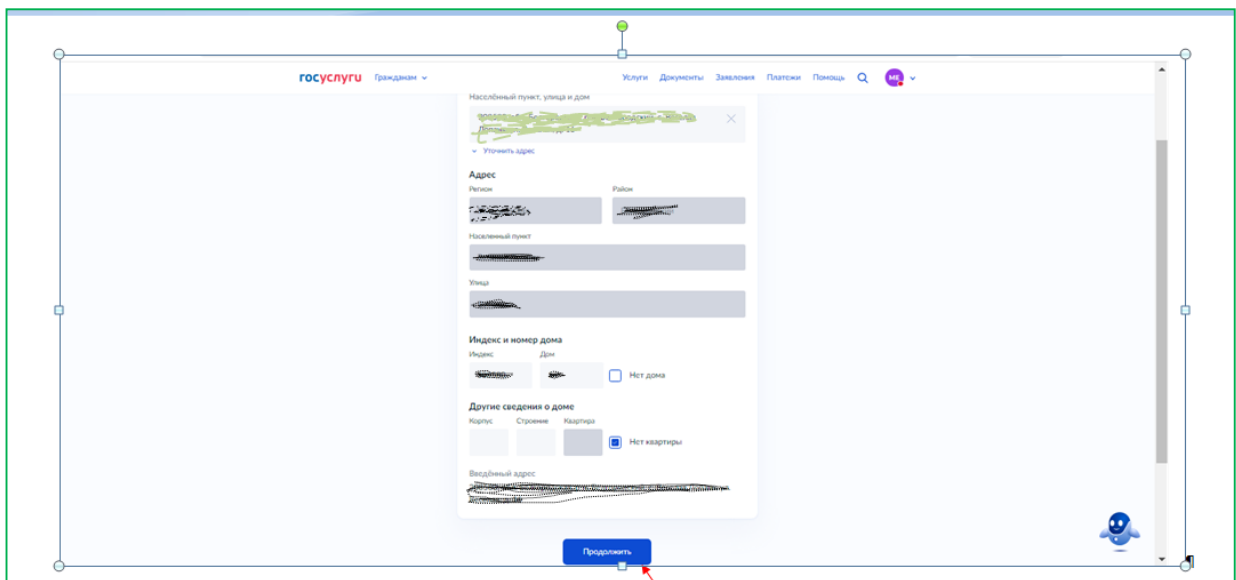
госуслуги Гражданам

Услуги Документы Заявления Платежи Помощь МК

Населённый пункт, улица и дом

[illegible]

Уточнить адрес

Адрес

Регион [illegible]

Район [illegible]

Населенный пункт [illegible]

Улица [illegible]

Индекс и номер дома

Индекс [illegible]

Дом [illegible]

Нет дома

Другие сведения о доме

Корпус

Строение

Квартира

Нет квартиры

Введённый адрес

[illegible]

Продолжить